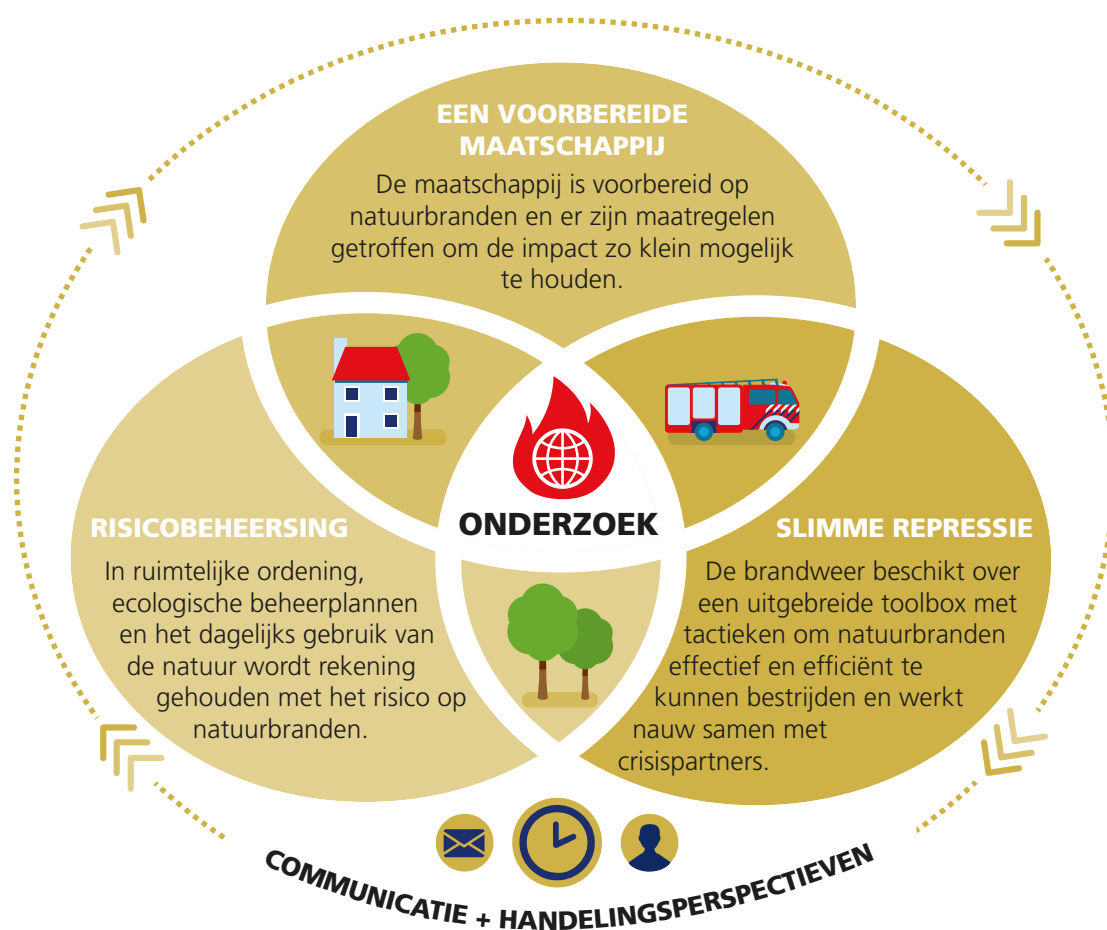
EEN VOORBEREIDE MAATSCHAPPIJ

De maatschappij is voorbereid op natuurbranden en er zijn maatregelen getroffen om de impact zo klein mogelijk te houden.

RISICOBEHEERSING

In ruimtelijke ordening, ecologische beheerplannen en het dagelijks gebruik van de natuur wordt rekening gehouden met het risico op natuurbranden.

ONDERZOEK

SLIMME REPRESSIE

De brandweer beschikt over een uitgebreide toolbox met tactieken om natuurbranden effectief en efficiënt te kunnen bestrijden en werkt nauw samen met crisispartners.

COMMUNICATIE + HANDELINGSPERSPECTIEVEN